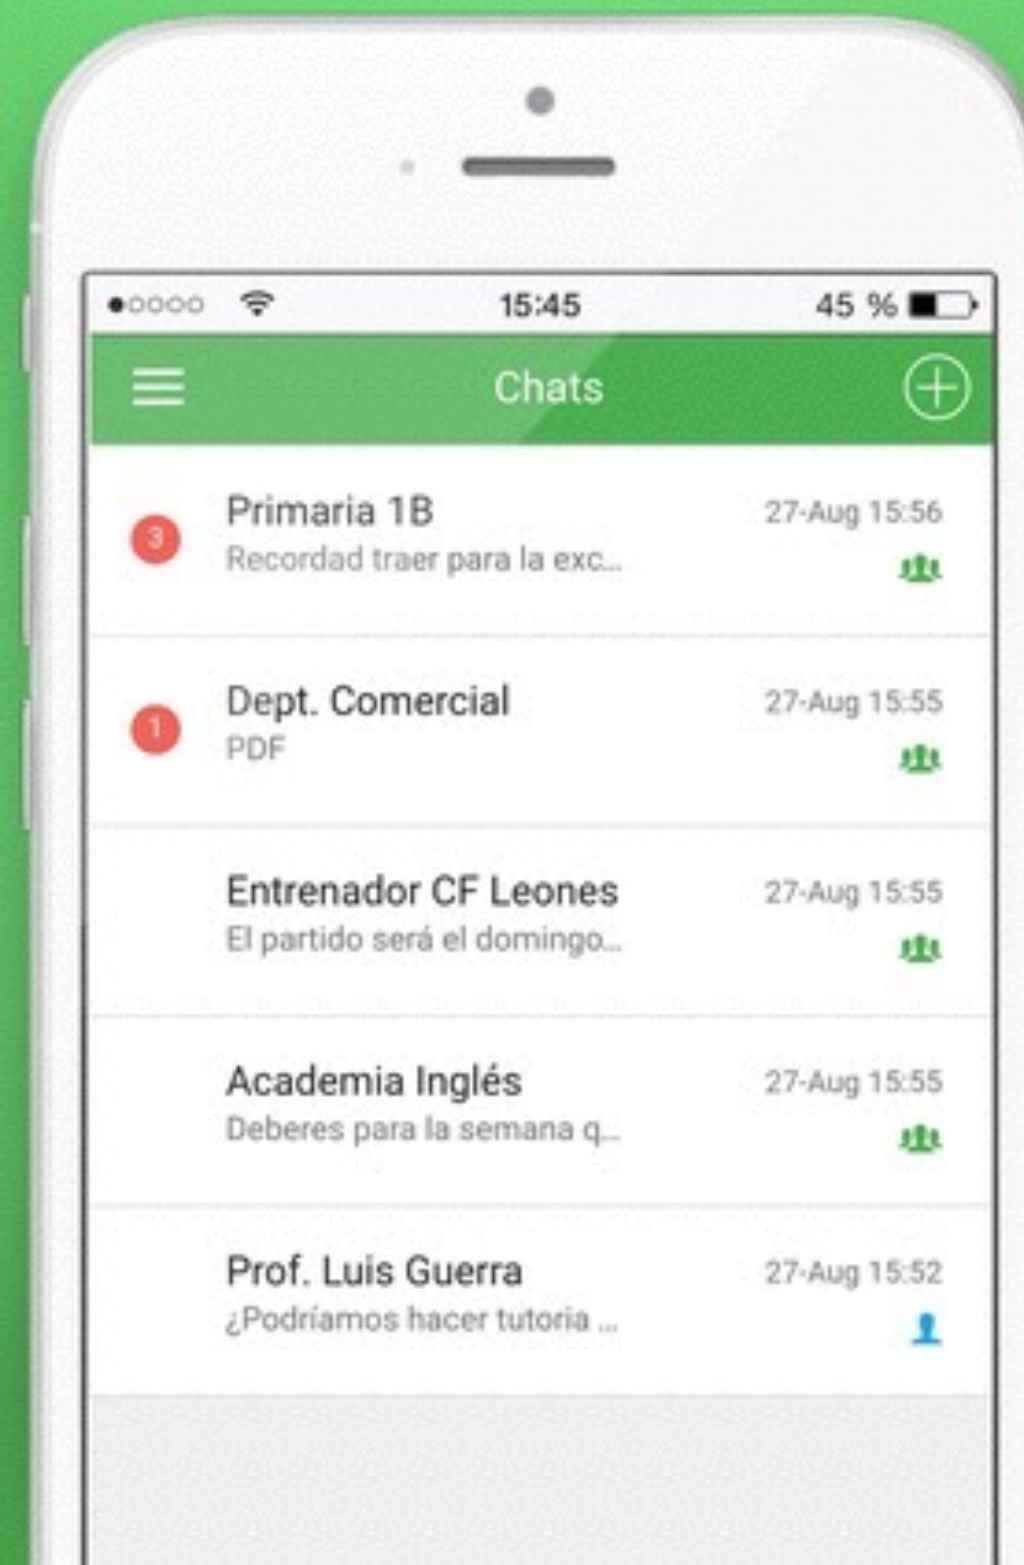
●○○○○ 15:45 45 %

Chats

3
Primaria 1B
Recordad traer para la exc...
27-Aug 15:56

1
Dept. Comercial
PDF
27-Aug 15:55

Entrenador CF Leones
El partido será el domingo...
27-Aug 15:55

Academia Inglés
Deberes para la semana q...
27-Aug 15:55

Prof. Luis Guerra
¿Podríamos hacer tutoria ...
27-Aug 15:52